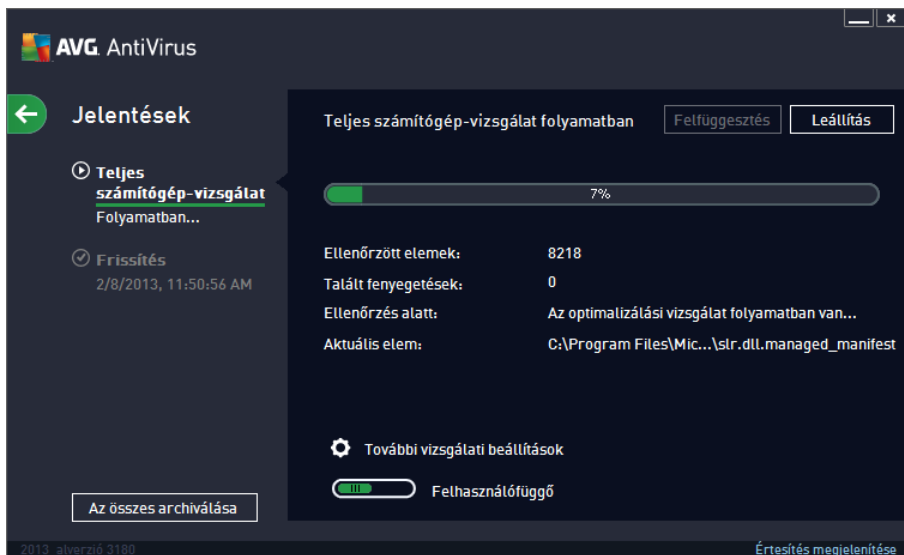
AVG AntiVirus

Jelentések

Teljes számítógép-vizsgálat
Folyamatban...

Frissítés
2/8/2013, 11:50:56 AM

Az összes archiválása

Teljes számítógép-vizsgálat folyamatban

Felfüggesztés

Leállítás

7%

| Ellenőrzött elemek: | 8218 |
|---|---|
| Talált fenyegetések: | 0 |
| Ellenőrzés alatt: | Az optimalizálási vizsgálat folyamatban van... |
| Aktuális elem: | C:\Program Files\Mic...\slr.dll.managed_manifest |

További vizsgálati beállítások

Felhasználófüggő

2013 alverzió 3180

Értesítés megjelenítése